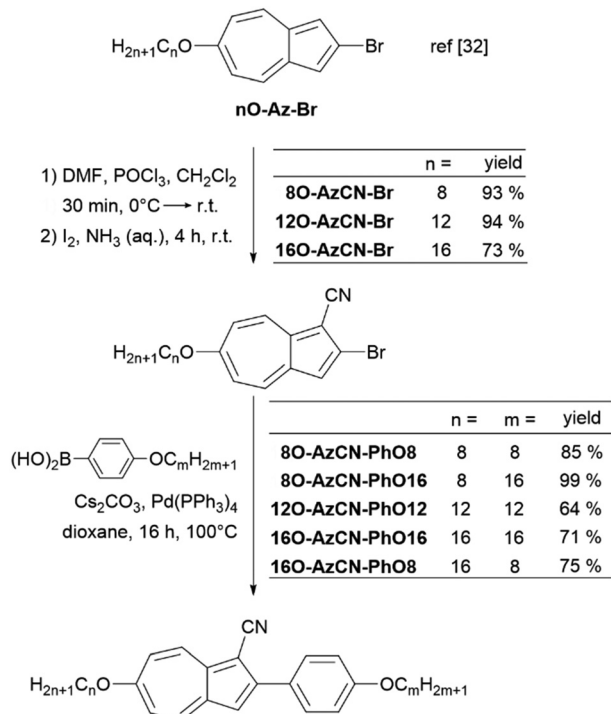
$H_{2n+1}C_nO$ Br ref [32]

nO-Az-Br

1) DMF, $POCl_3$, $CH_2Cl_2$
30 min, 0°C → r.t.
2) $I_2$, $NH_3$ (aq.), 4 h, r.t.

| | n = | yield |
|---|---|---|
| 8O-AzCN-Br | 8 | 93 % |
| 12O-AzCN-Br | 12 | 94 % |
| 16O-AzCN-Br | 16 | 73 % |

CN
$H_{2n+1}C_nO$ Br

$(HO)_2B$ $OC_mH_{2m+1}$
$Cs_2CO_3$, $Pd(PPh_3)_4$
dioxane, 16 h, 100°C

| | n = | m = | yield |
|---|---|---|---|
| 8O-AzCN-PhO8 | 8 | 8 | 85 % |
| 8O-AzCN-PhO16 | 8 | 16 | 99 % |
| 12O-AzCN-PhO12 | 12 | 12 | 64 % |
| 16O-AzCN-PhO16 | 16 | 16 | 71 % |
| 16O-AzCN-PhO8 | 16 | 8 | 75 % |

CN
$H_{2n+1}C_nO$ $OC_mH_{2m+1}$